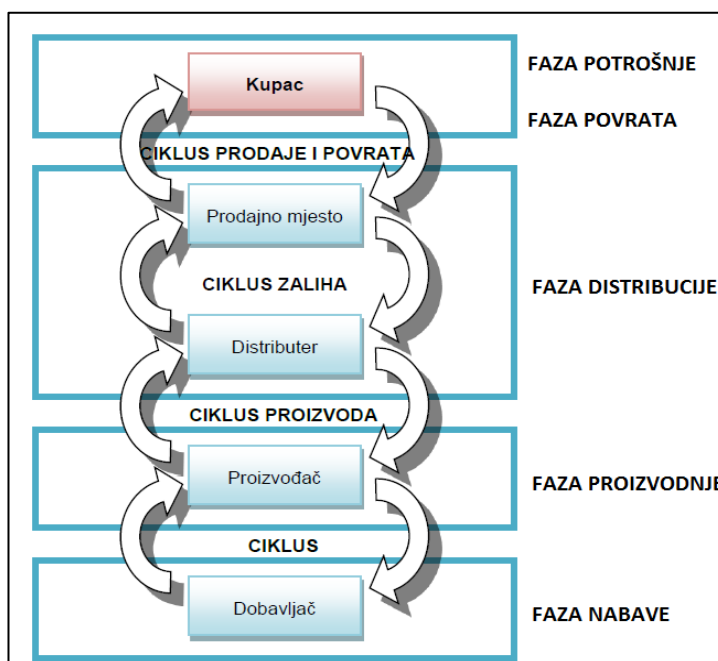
Kupac

FAZA POTROŠNJE

FAZA POVRATA

CIKLUS PRODAJE I POVRATA

Prodajno mjesto

CIKLUS ZALIHA

FAZA DISTRIBUCIJE

Distributer

CIKLUS PROIZVODA

Proizvođač

FAZA PROIZVODNJE

CIKLUS

Dobavljač

FAZA NABAVE